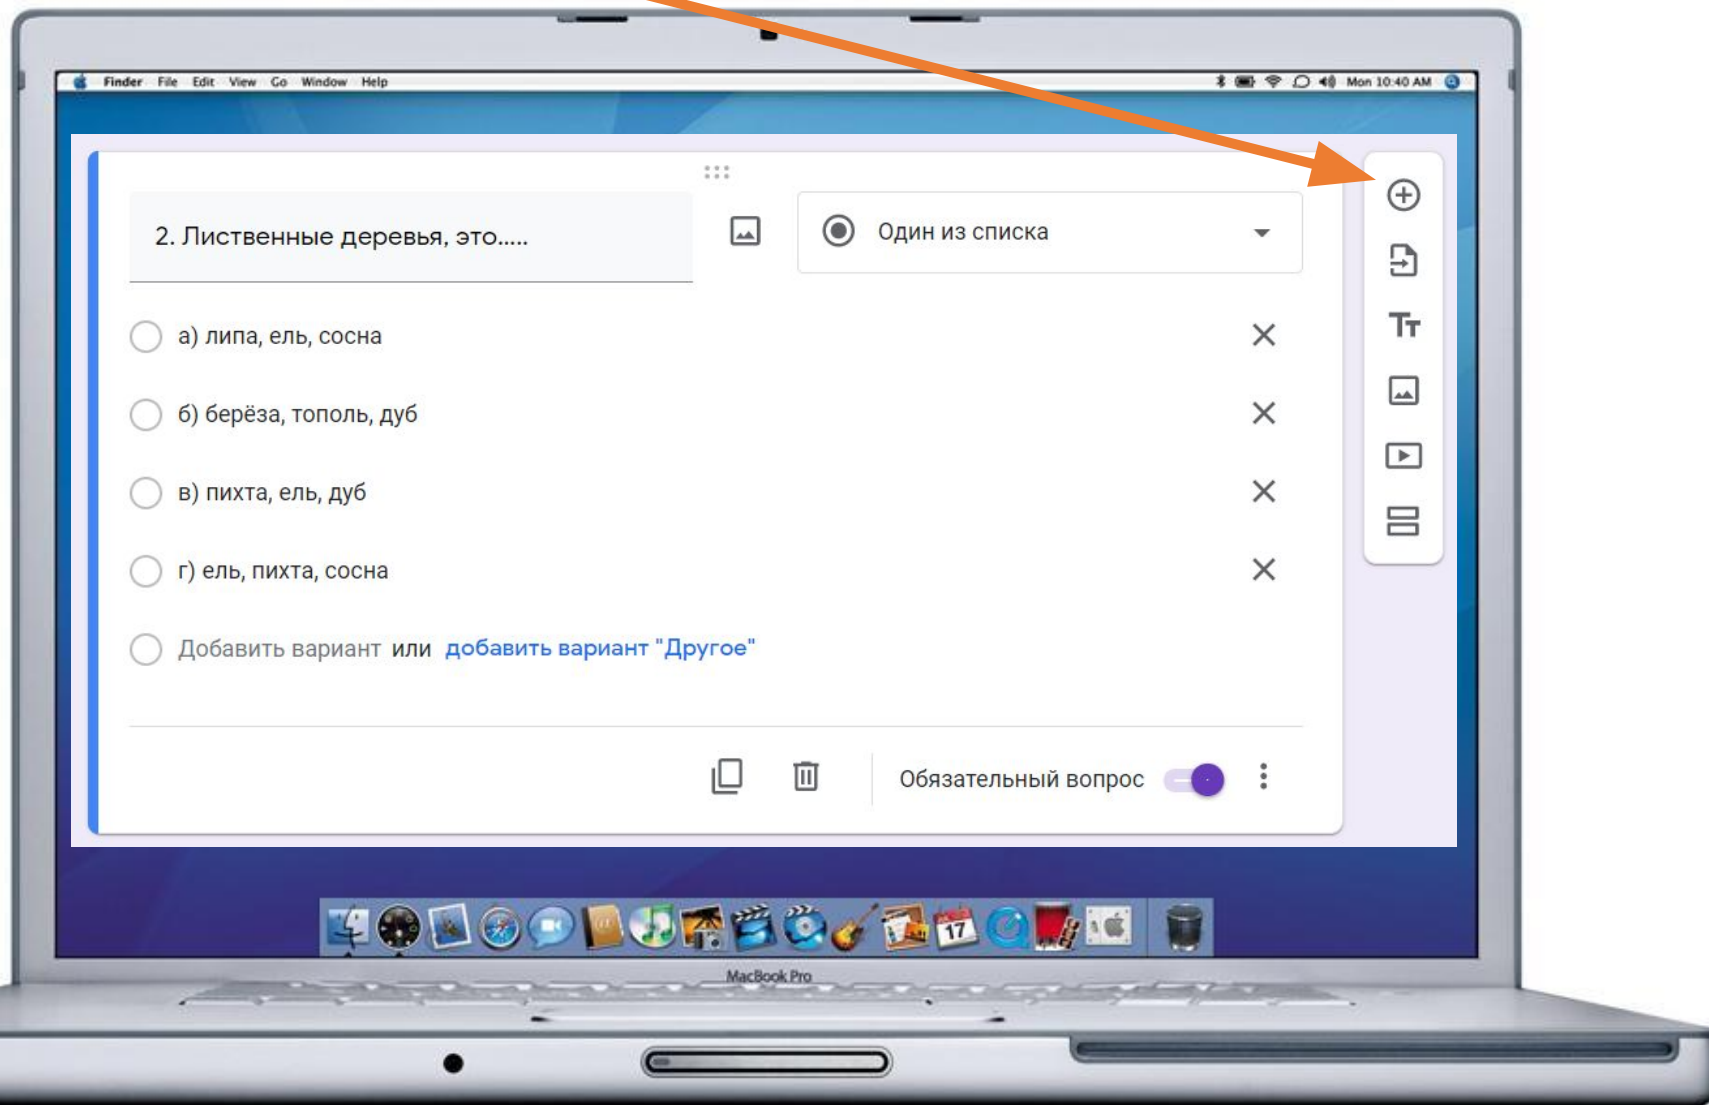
Finder File Edit View Go Window Help

Mon 10:40 AM

2. Лиственные деревья, это.....

Один из списка

а) липа, ель, сосна

б) берёза, тополь, дуб

в) пихта, ель, дуб

г) ель, пихта, сосна

Добавить вариант или добавить вариант "Другое"

Обязательный вопрос

17

MacBook Pro